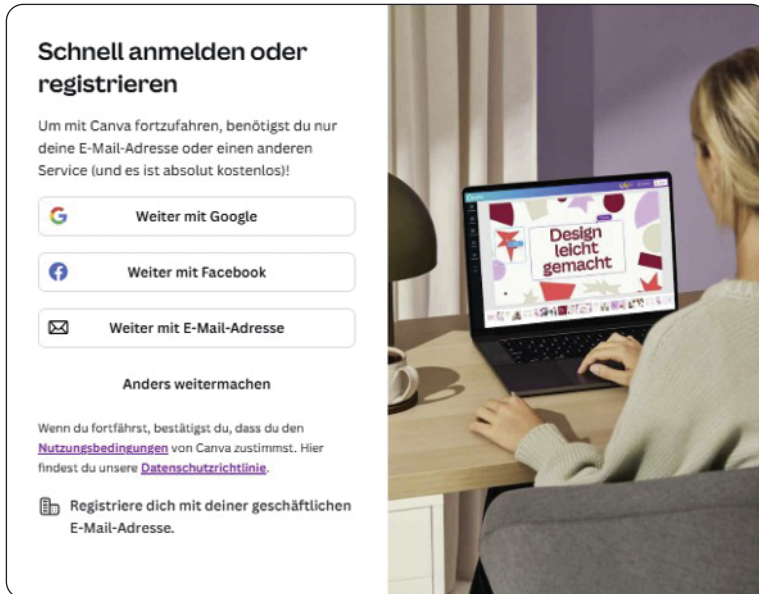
Schnell anmelden oder registrieren

Um mit Canva fortzufahren, benötigst du nur deine E-Mail-Adresse oder einen anderen Service (und es ist absolut kostenlos)!

Weiter mit Google

Weiter mit Facebook

Weiter mit E-Mail-Adresse

Anders weitermachen

Wenn du fortfährst, bestätigst du, dass du den Nutzungsbedingungen von Canva zustimmst. Hier findest du unsere Datenschutzrichtlinie.

Registriere dich mit deiner geschäftlichen E-Mail-Adresse.

Design leicht gemacht